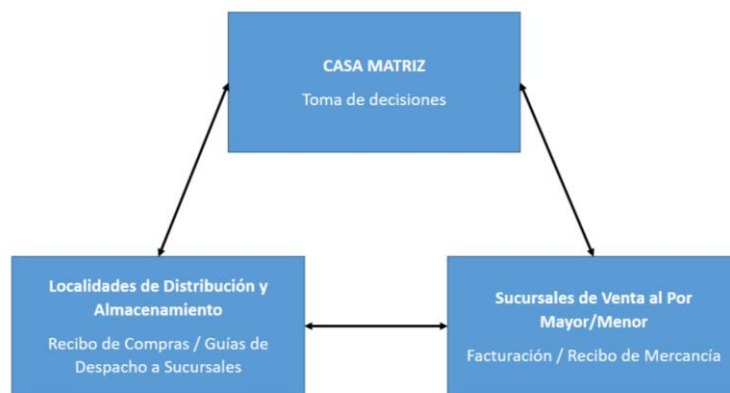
CASA MATRIZ

Toma de decisiones

Localidades de Distribución y Almacenamiento

Recibo de Compras / Guías de Despacho a Sucursales

Sucursales de Venta al Por Mayor/Menor

Facturación / Recibo de Mercancía